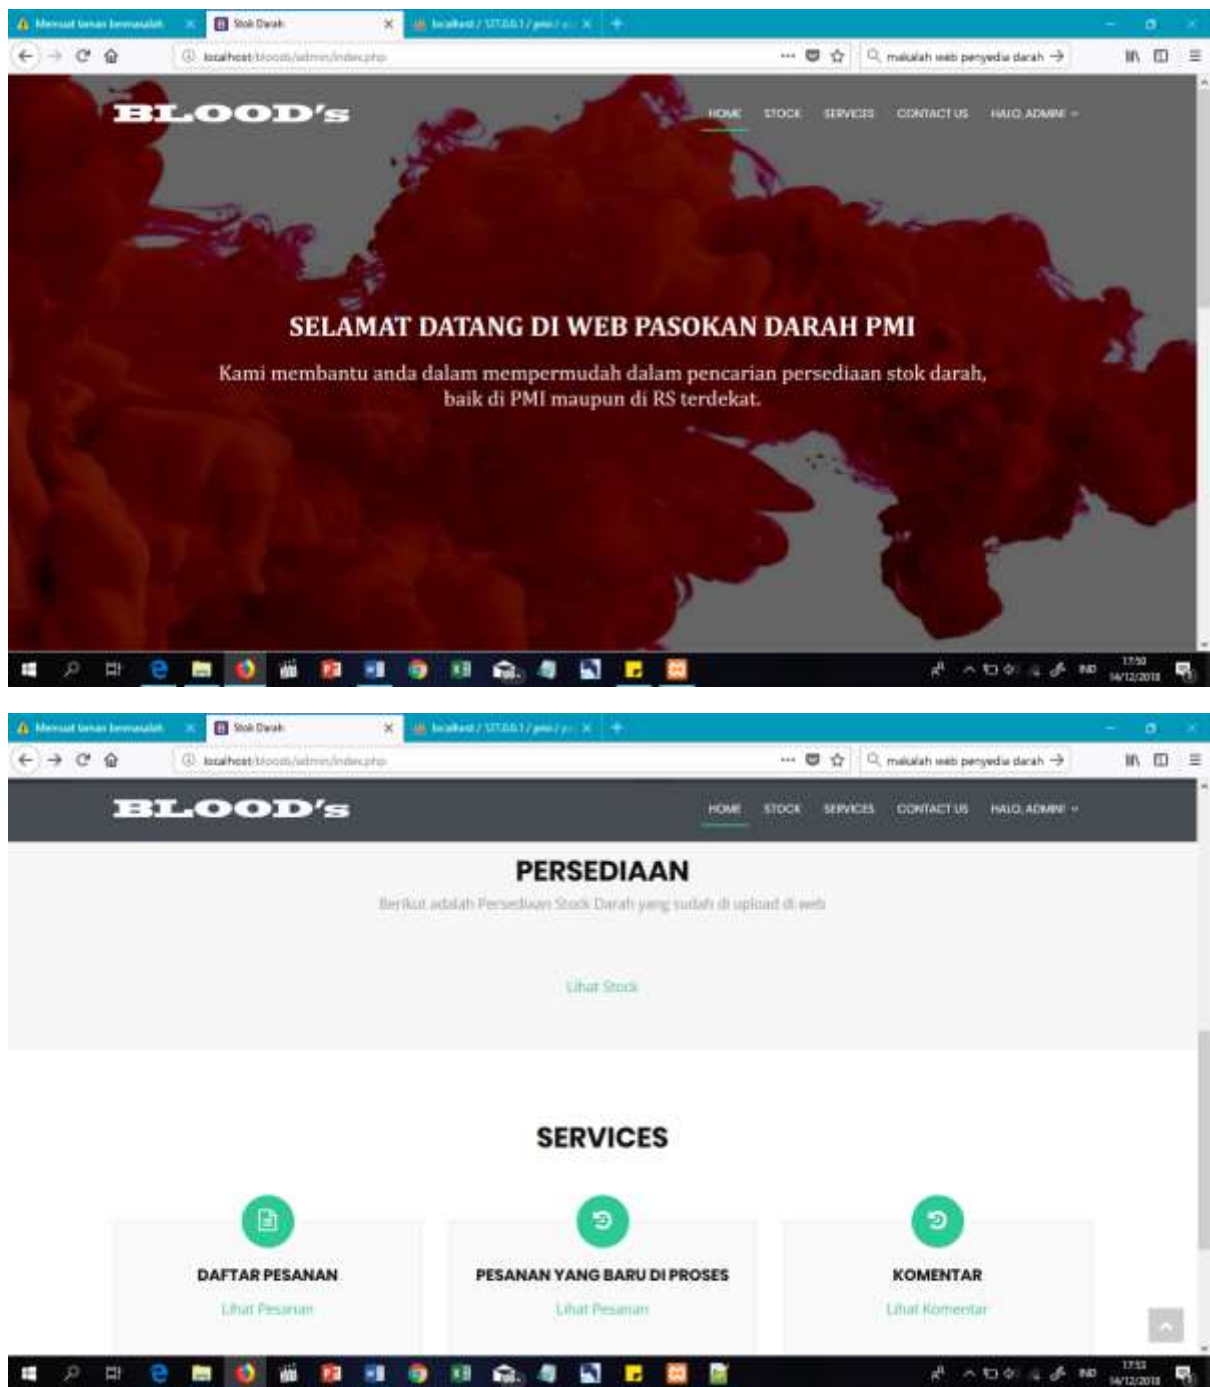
Memuat lenan bermasalah
Stok Darah
localhost / 127.0.0.1 / pmi / ...

localhost/bloods/admin/index.php

makalah web penyedia darah

BLOOD's

HOME STOCK SERVICES CONTACT US HALO, ADMIN!

SELAMAT DATANG DI WEB PASOKAN DARAH PMI

Kami membantu anda dalam mempermudah dalam pencarian persediaan stok darah, baik di PMI maupun di RS terdekat.

17:50
14/12/2018

Memuat lenan bermasalah
Stok Darah
localhost / 127.0.0.1 / pmi / ...

localhost/bloods/admin/index.php

makalah web penyedia darah

BLOOD's

HOME STOCK SERVICES CONTACT US HALO, ADMIN!

PERSEDIAAN

Berikut adalah Persediaan Stock Darah yang sudah di upload di web

Lihat Stock

SERVICES

DAFTAR PESANAN
Lihat Pesanan

PESANAN YANG BARU DI PROSES
Lihat Pesanan

KOMENTAR
Lihat Komentar

17:53
14/12/2018